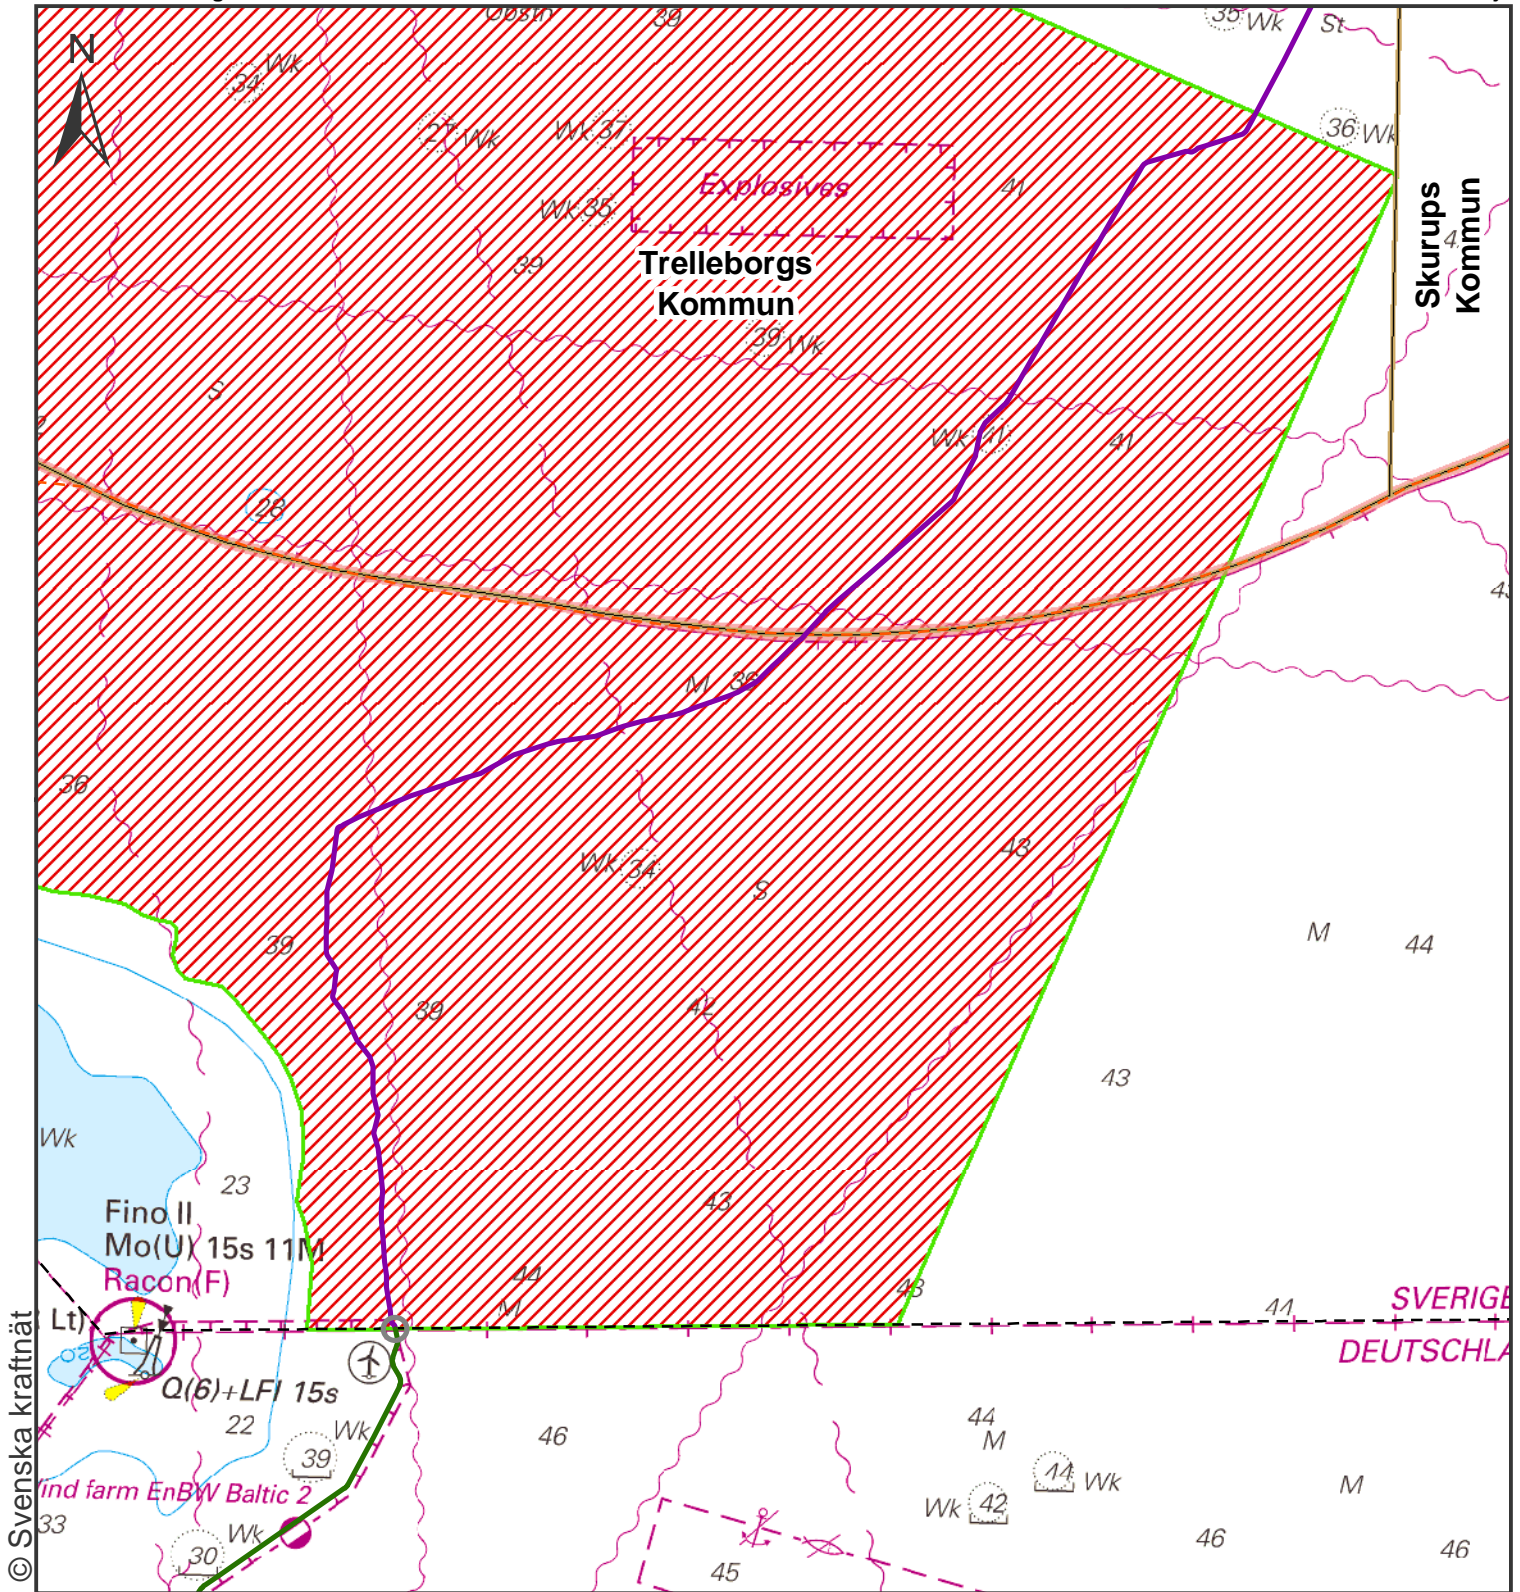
N

Obstn 39 35 Wk St

34 Wk

27 Wk Wk 37

Explosives

Wk 35

41

36 Wk

Trelleborgs Kommun

Skurups Kommun

39

39 Wk

S

Wk 41

41

28

M 36

36

Wk 34

48

S

39

M

44

39

42

43

Wk

23

Fino II
Mo(U) 15s 11M
Racon(F)

43

44

M

48

44

SVERIGE

DEUTSCHLA

Lt)

Q(6)+LFl 15s

22

Wk

39

46

44
M

Wk 44

Wk 42

M

Wind farm EnBW Baltic 2

33

30 Wk

45

46

46

© Svenska kraftnät